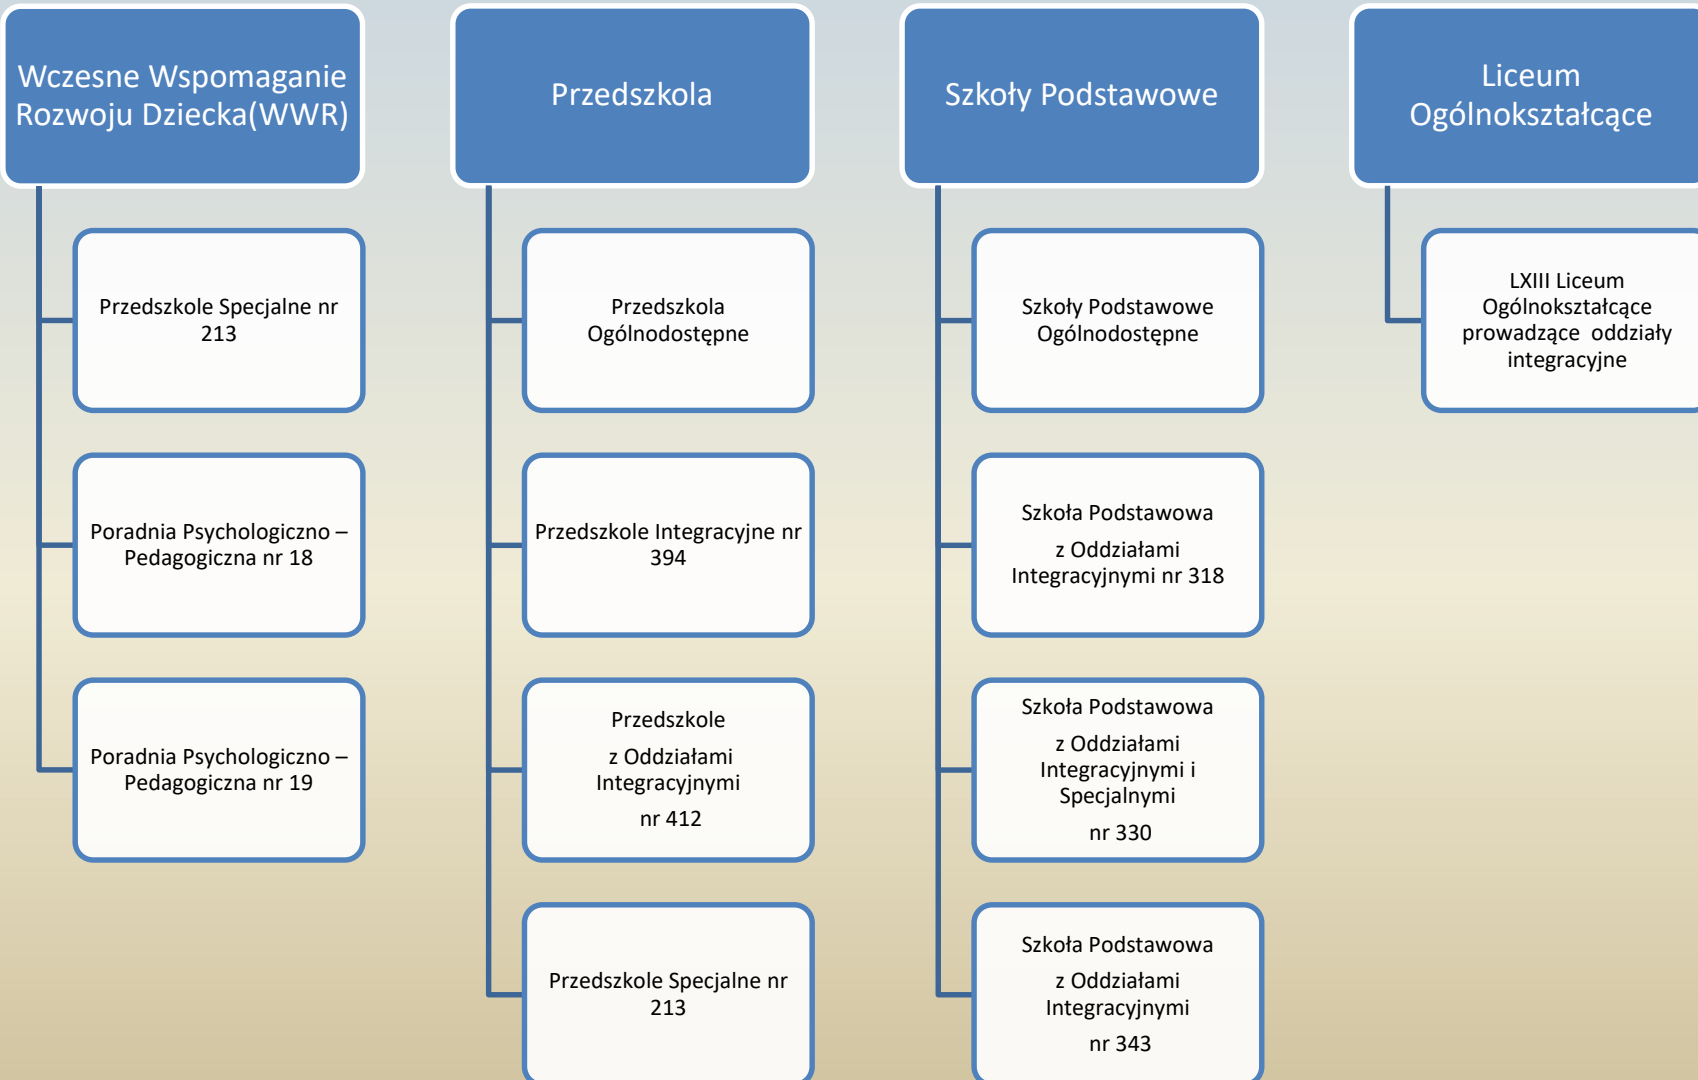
Wczesne Wspomaganie Rozwoju Dziecka(WWR)

Przedszkole Specjalne nr 213

Poradnia Psychologiczno – Pedagogiczna nr 18

Poradnia Psychologiczno – Pedagogiczna nr 19

Przedszkola

Przedszkola Ogólnodostępne

Przedszkole Integracyjne nr 394

Przedszkole

z Oddziałami Integracyjnymi

nr 412

Przedszkole Specjalne nr 213

Szkoły Podstawowe

Szkoły Podstawowe Ogólnodostępne

Szkoła Podstawowa

z Oddziałami Integracyjnymi nr 318

Szkoła Podstawowa

z Oddziałami Integracyjnymi i Specjalnymi

nr 330

Szkoła Podstawowa

z Oddziałami Integracyjnymi

nr 343

Liceum Ogólnokształcące

LXIII Liceum Ogólnokształcące prowadzące oddziały integracyjne